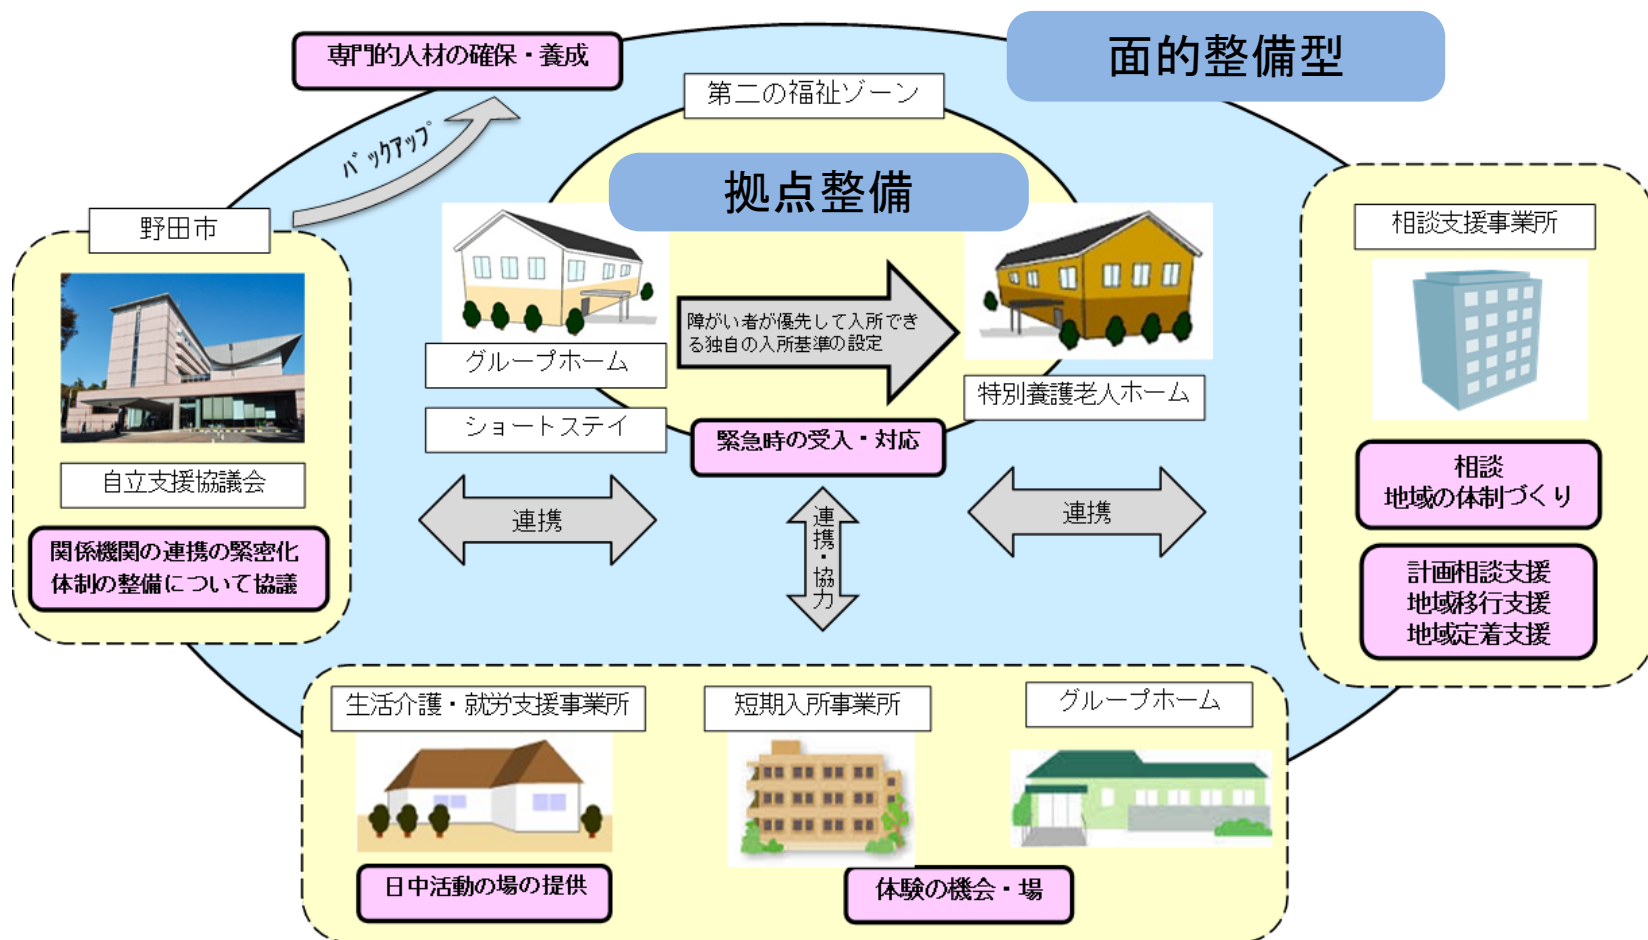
面的整備型

専門的人材の確保・養成

バックアップ

第二の福祉ゾーン

拠点整備

野田市

自立支援協議会

関係機関の連携の緊密化
体制の整備について協議

グループホーム

ショートステイ

障がい者が優先して入所できる独自の入所基準の設定

特別養護老人ホーム

緊急時の受入・対応

連携

連携・協力

連携

相談支援事業所

相談
地域の体制づくり

計画相談支援
地域移行支援
地域定着支援

生活介護・就労支援事業所

短期入所事業所

グループホーム

日中活動の場の提供

体験の機会・場